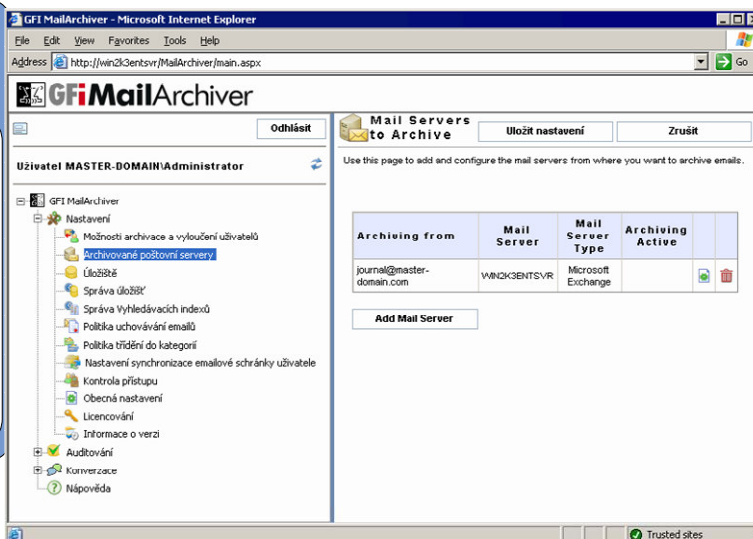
GFI MailArchiver - Microsoft Internet Explorer

File Edit View Favorites Tools Help

Address http://win2k3entsvr/MailArchiver/main.aspx Go

GFiMailArchiver

Odhlásit

Uživatel MASTER-DOMAIN\Administrator

GFI MailArchiver
Nastavení
Možnosti archivace a vyloučení uživatelů
Archivované poštovní servery
Úložiště
Správa úložišť
Správa Vyhledávacích indexů
Politika uchovávání emailů
Politika třídění do kategorií
Nastavení synchronizace emailové schránky uživatele
Kontrola přístupu
Obecná nastavení
Licencování
Informace o verzi
Auditování
Konverzace
Nápověda

Mail Servers to Archive

Uložit nastavení

Zrušit

Use this page to add and configure the mail servers from where you want to archive emails.

| Archiving from | Mail Server | Mail Server Type | Archiving Active | | |
|---|---|---|---|---|---|
| journal@master-domain.com | WIN2K3ENTSVR | Microsoft Exchange | | | |

Add Mail Server

Trusted sites